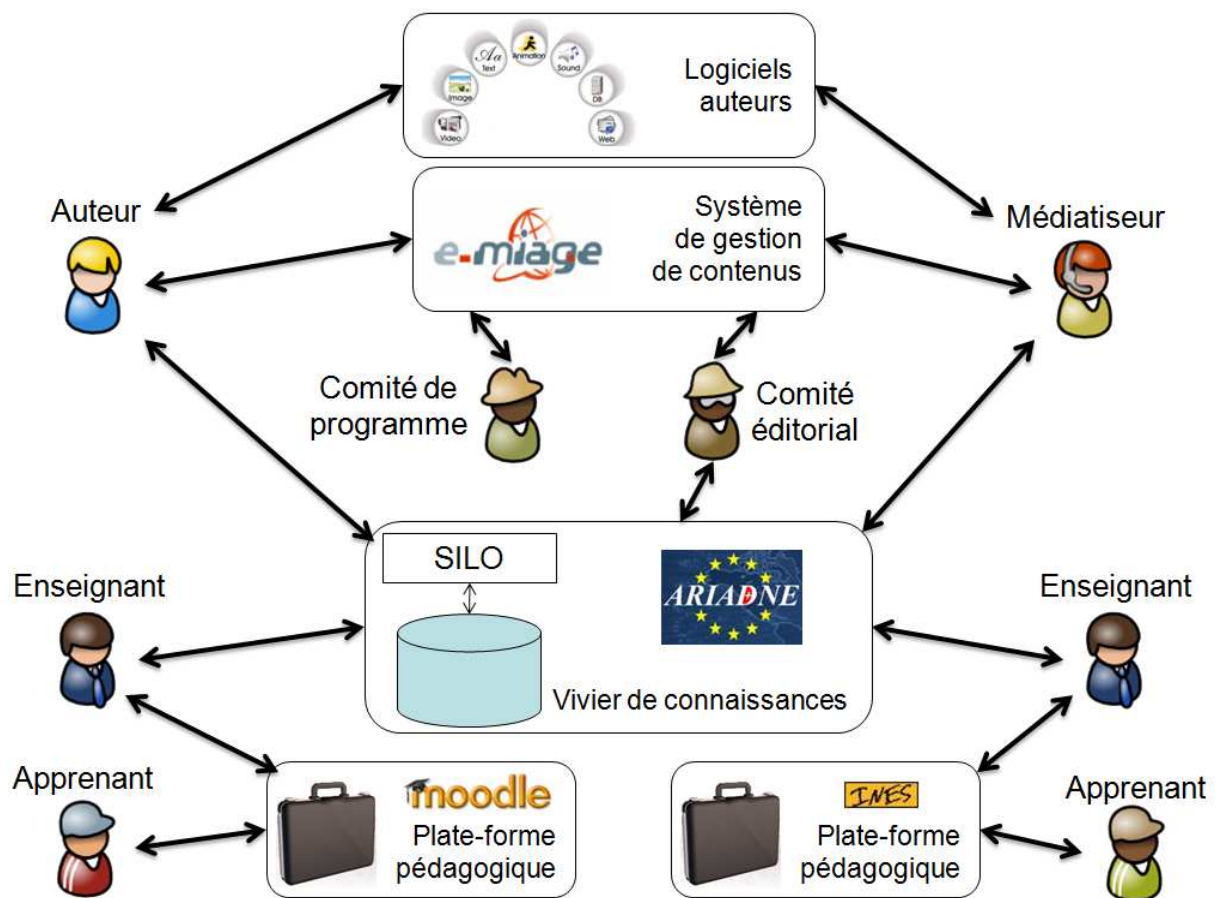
Aa Text
Animation
Sound
Image
DB
Video
Web
Logiciels auteurs

Auteur

e-miage
Système de gestion de contenus

Médiatiseur

Comité de programme

Comité éditorial

SILO
ARIADNE
Vivier de connaissances

Enseignant

Enseignant

Apprenant

moodle
Plate-forme pédagogique

INES
Plate-forme pédagogique

Apprenant